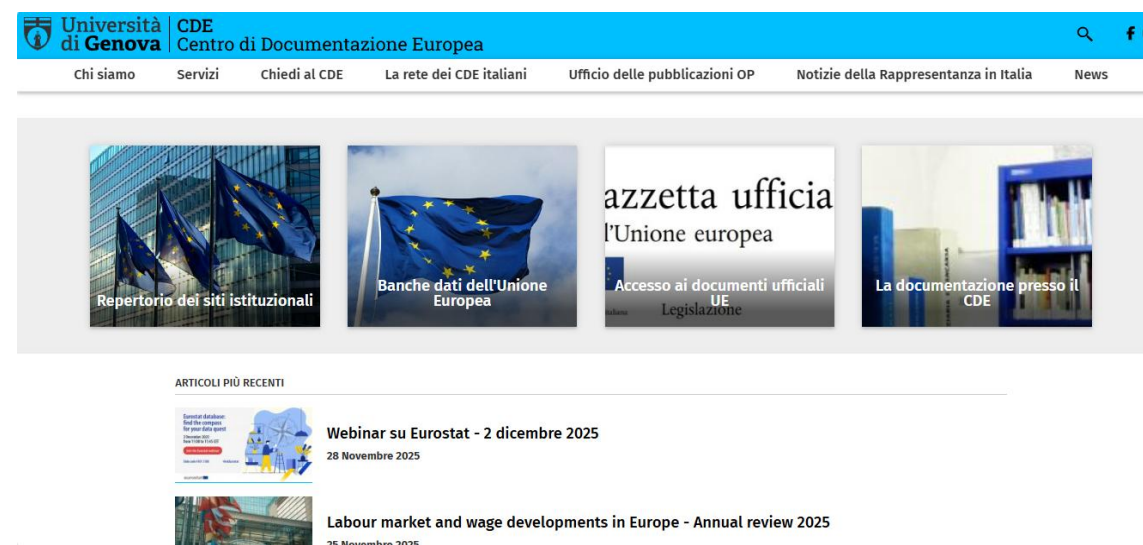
Università di Genova | CDE Centro di Documentazione Europea

Chi siamo Servizi Chiedi al CDE La rete dei CDE italiani Ufficio delle pubblicazioni OP Notizie della Rappresentanza in Italia News

Repertorio dei siti istituzionali

Banche dati dell'Unione Europea

azzetta ufficia
l'Unione europea
Legislazione
Accesso ai documenti ufficiali UE

La documentazione presso il CDE

ARTICOLI PIÙ RECENTI

Eurostat database: find the compass for your data quest

Webinar su Eurostat - 2 dicembre 2025
28 Novembre 2025

Labour market and wage developments in Europe - Annual review 2025
25 Novembre 2025